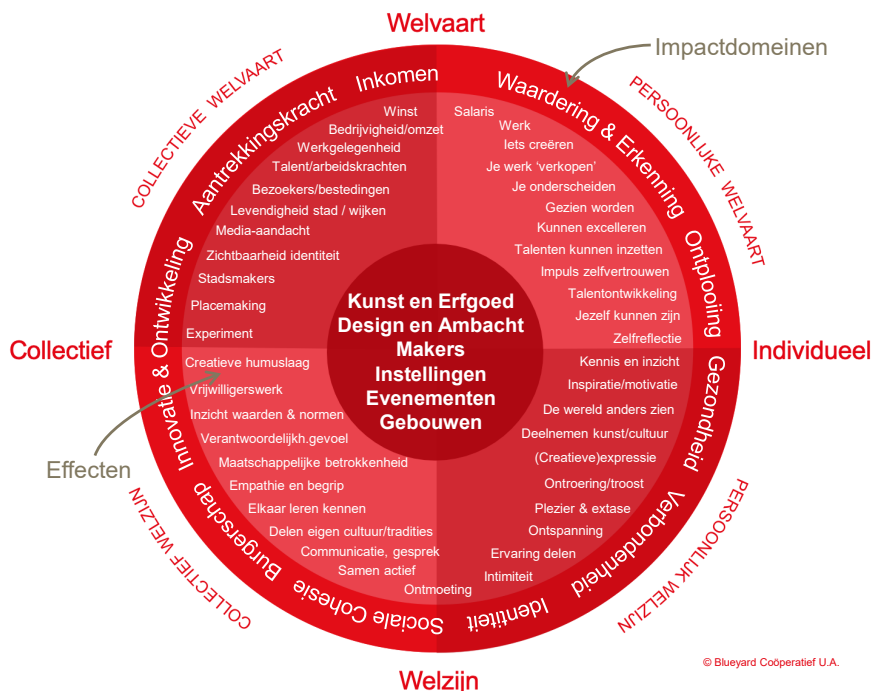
Welvaart

Impactdomeinen

COLLECTIEVE WELVAART

PERSOONLIJKE WELVAART

Inkomen

Aantrekkingskracht

Waardering & Erkenning

Ontplooiing

Winst
Bedrijvigheid/omzet
Werkgelegenheid
Talent/arbeidskrachten
Bezoekers/bestedingen
Levendigheid stad / wijken
Media-aandacht
Zichtbaarheid identiteit
Stadsmakers
Placemaking
Experiment

Salaris
Werk
Iets creëren
Je werk 'verkopen'
Je onderscheiden
Gezien worden
Kunnen excelleren
Talenten kunnen inzetten
Impuls zelfvertrouwen
Talentontwikkeling
Jezelf kunnen zijn
Zelfreflectie

Kunst en Erfgoed
Design en Ambacht
Makers
Instellingen
Evenementen
Gebouwen

Collectief

Individueel

Innovatie & Ontwikkeling

Gezondheid

Creatieve humuslaag
Vrijwilligerswerk
Inzicht waarden & normen
Verantwoordelijkh.gevoel
Maatschappelijke betrokkenheid
Empathie en begrip
Elkaar leren kennen
Delen eigen cultuur/tradities
Communicatie, gesprek
Samen actief
Ontmoeting

Kennis en inzicht
Inspiratie/motivatie
De wereld anders zien
Deelnemen kunst/cultuur
(Creatieve)expressie
Ontroering/troost
Plezier & extase
Ontspanning
Ervaring delen
Intimiteit

Effecten

Burgerschap

Sociale Cohesie

Identiteit

Verbondenheid

COLLECTIEF WELZIJN

PERSOONLIJK WELZIJN

Welzijn

© Blueyard Coöperatief U.A.